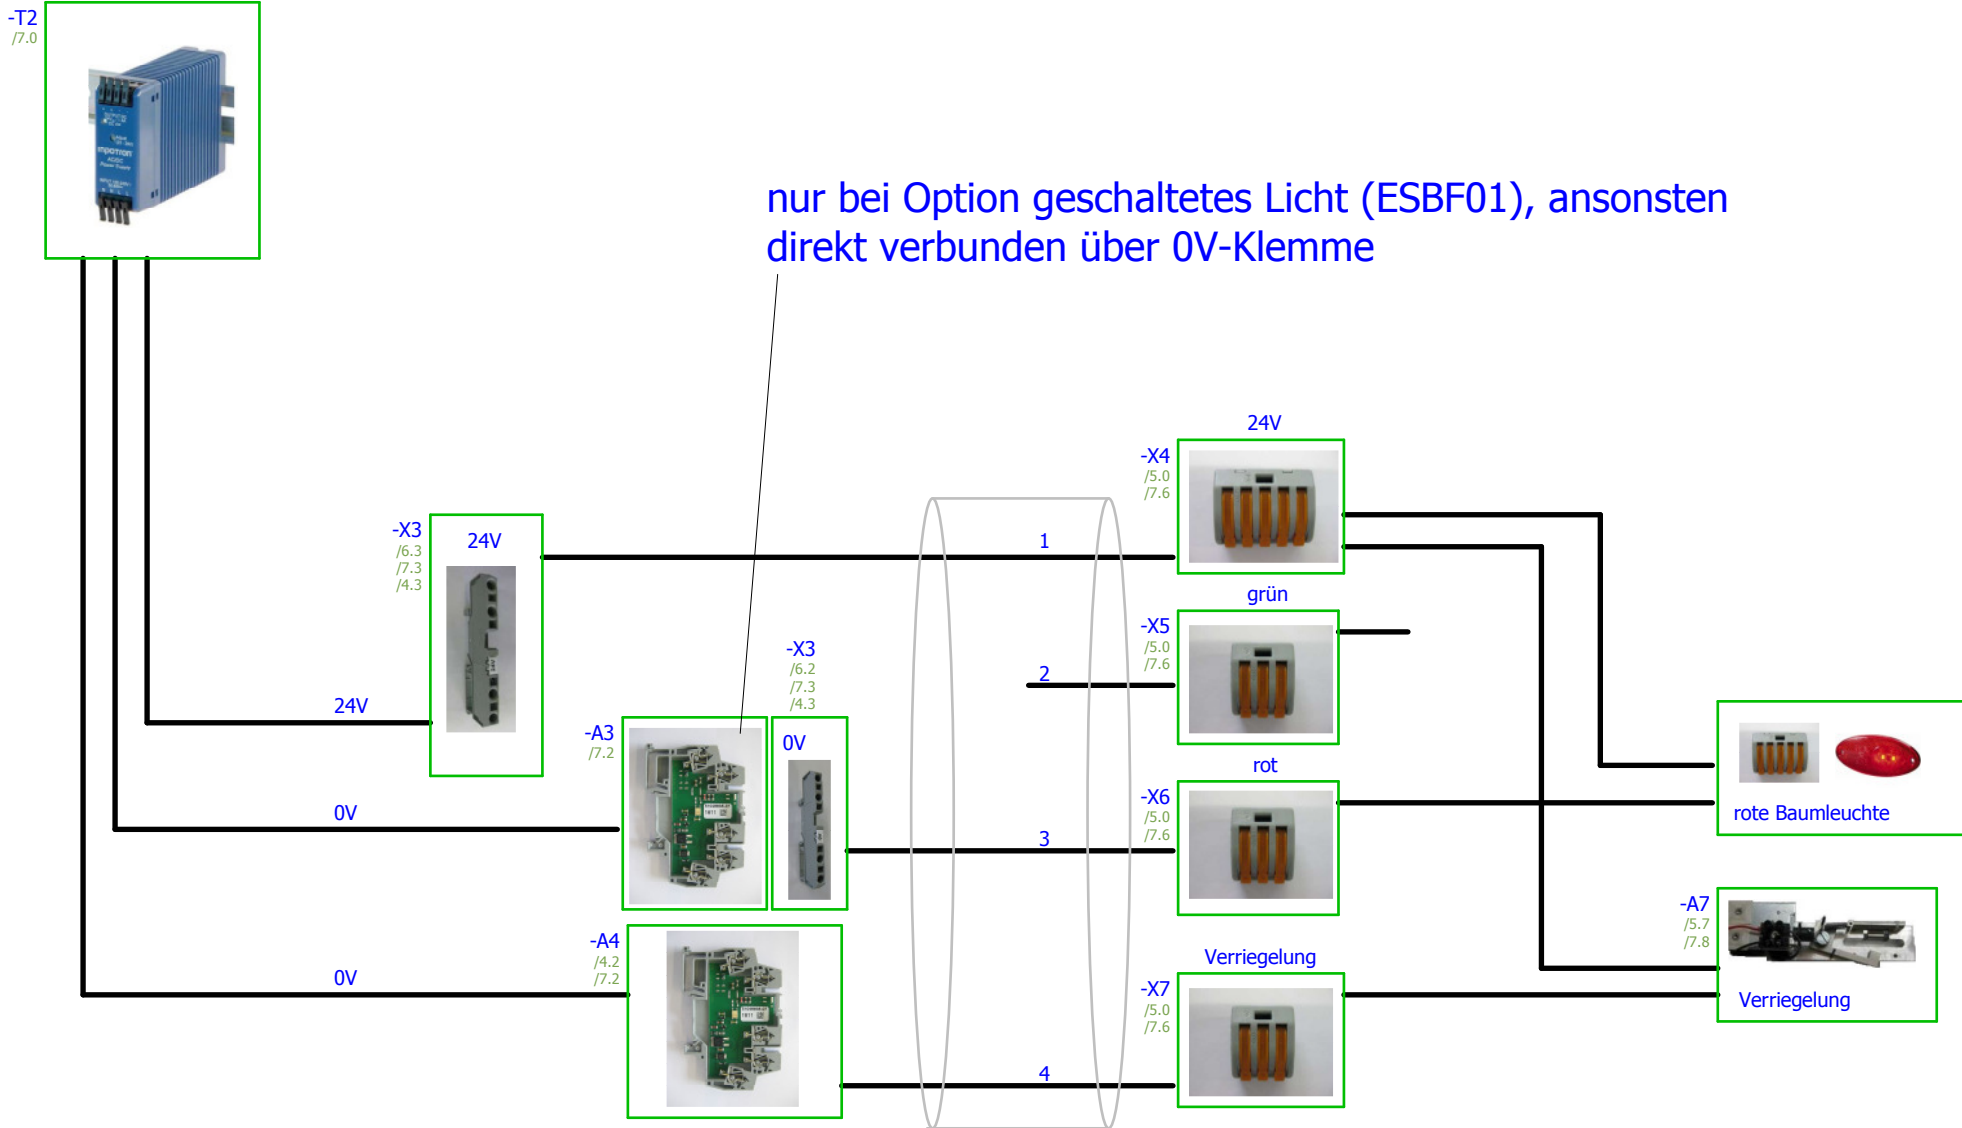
-T2
/7.0

nur bei Option geschaltetes Licht (ESBF01), ansonsten direkt verbunden über 0V-Klemme

24V

-X4
/5.0
/7.6

-X3
/6.3
/7.3
/4.3

24V

1

grün

-X5
/5.0
/7.6

-X3
/6.2
/7.3
/4.3

2

24V

-A3
/7.2

0V

rot

-X6
/5.0
/7.6

rote Baumleuchte

0V

3

-A7
/5.7
/7.8

-A4
/4.2
/7.2

Verriegelung

0V

-X7
/5.0
/7.6

Verriegelung

4